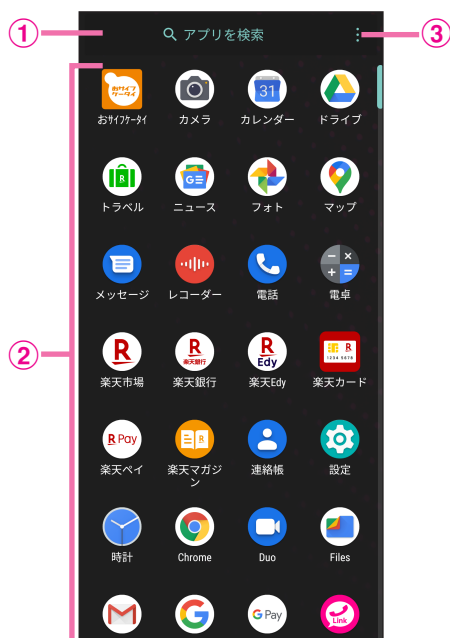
①
アプリを検索
③
②

おサイフケータイ
カメラ
31
カレンダー
ドライブ

トラベル
ニュース
フォト
マップ

メッセージ
レコーダー
電話
電卓

楽天市場
楽天銀行
Edy
楽天Edy
楽天カード

R Pay
楽天ペイ
楽天マガジン
連絡帳
設定

時計
Chrome
Duo
Files

G Pay
Link